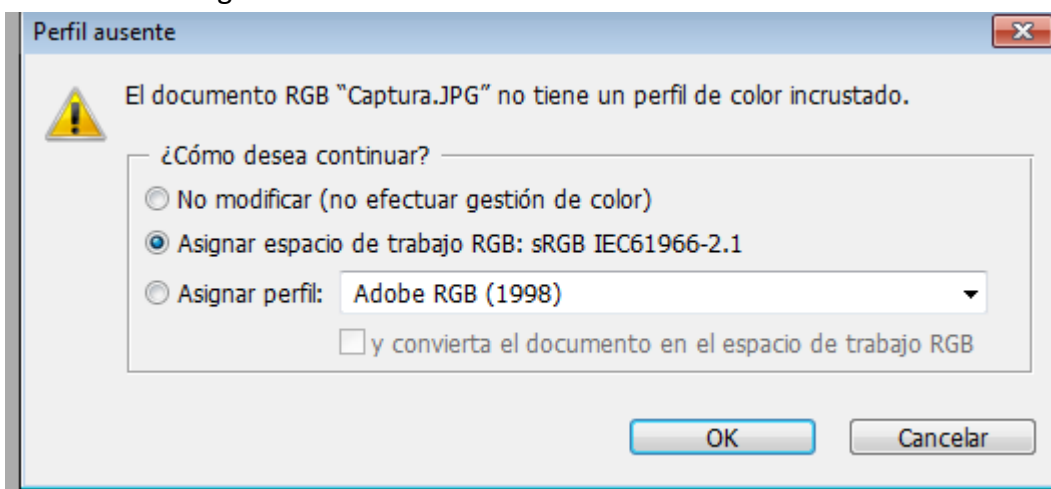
Perfil ausente

El documento RGB "Captura.JPG" no tiene un perfil de color incrustado.

¿Cómo desea continuar?

No modificar (no efectuar gestión de color)

Asignar espacio de trabajo RGB: sRGB IEC61966-2.1

Asignar perfil: Adobe RGB (1998)

y convierta el documento en el espacio de trabajo RGB

OK

Cancelar